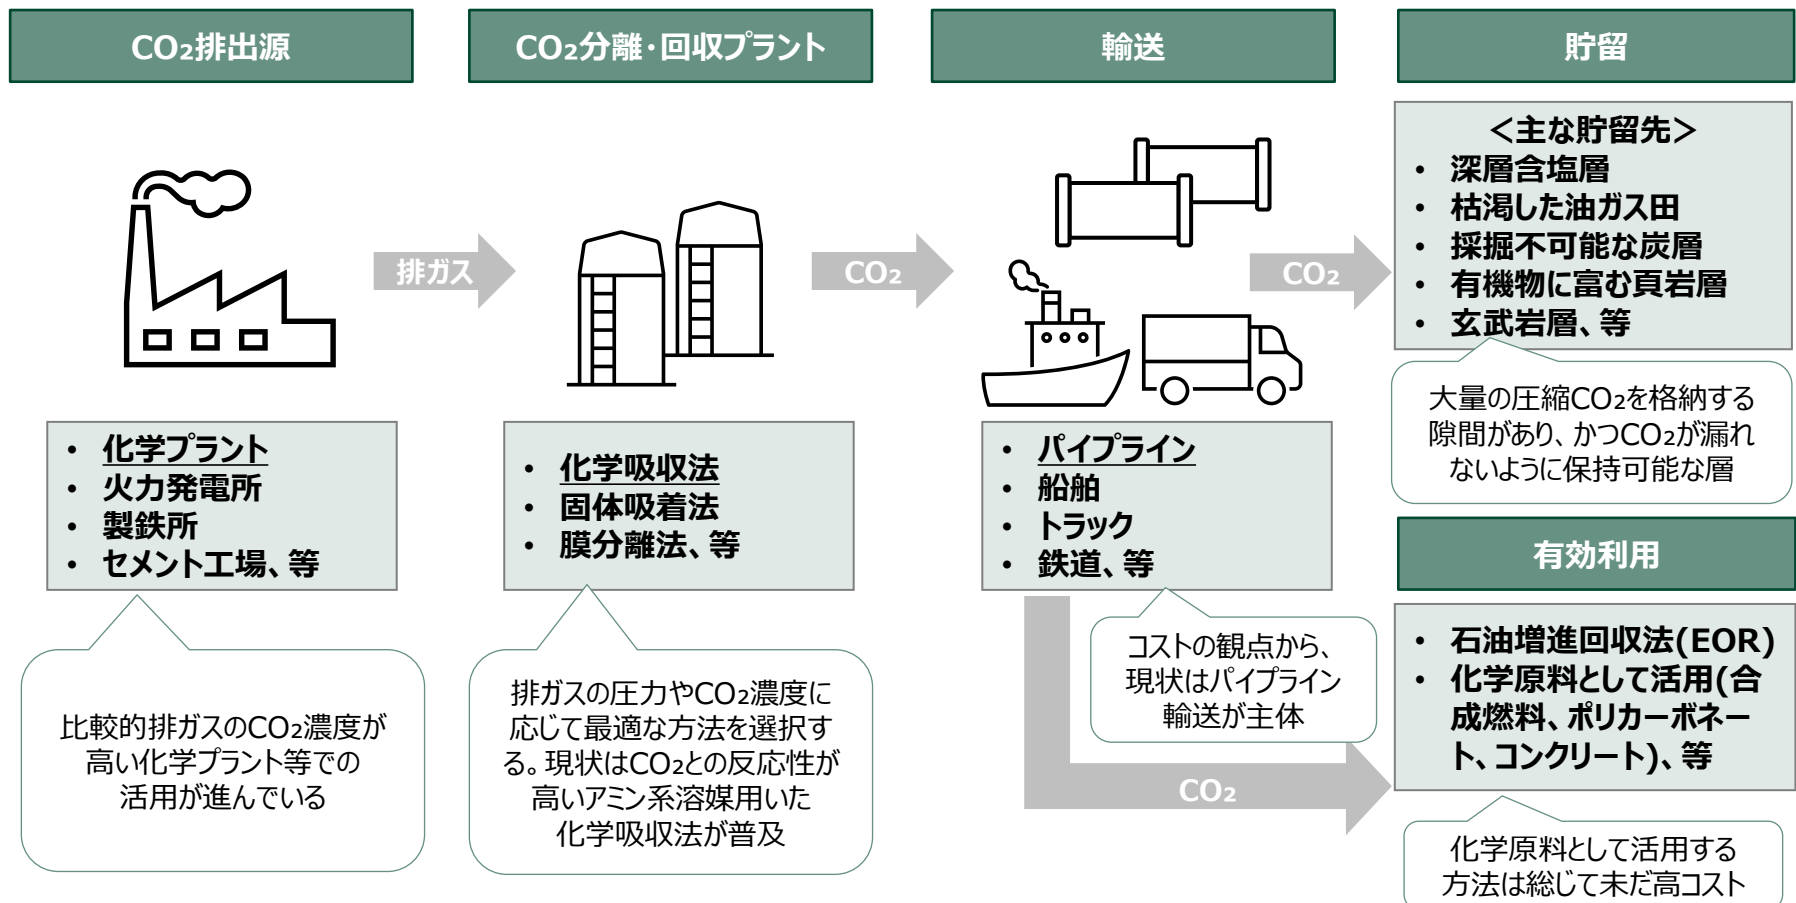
$CO_2$排出源

$CO_2$分離・回収プラント

輸送

貯留

排ガス

$CO_2$

$CO_2$

<主な貯留先>
• 深層含塩層
• 枯渇した油ガス田
• 採掘不可能な炭層
• 有機物に富む頁岩層
• 玄武岩層、等

大量の圧縮$CO_2$を格納する隙間があり、かつ$CO_2$が漏れないように保持可能な層

• 化学プラント
• 火力発電所
• 製鉄所
• セメント工場、等

• 化学吸収法
• 固体吸着法
• 膜分離法、等

• パイプライン
• 船舶
• トラック
• 鉄道、等

有効利用

• 石油増進回収法(EOR)
• 化学原料として活用(合成燃料、ポリカーボネート、コンクリート)、等

比較的排ガスの$CO_2$濃度が高い化学プラント等での活用が進んでいる

排ガスの圧力や$CO_2$濃度に応じて最適な方法を選択する。現状は$CO_2$との反応性が高いアミン系溶媒用いた化学吸収法が普及

コストの観点から、現状はパイプライン輸送が主体

$CO_2$

化学原料として活用する方法は総じて未だ高コスト